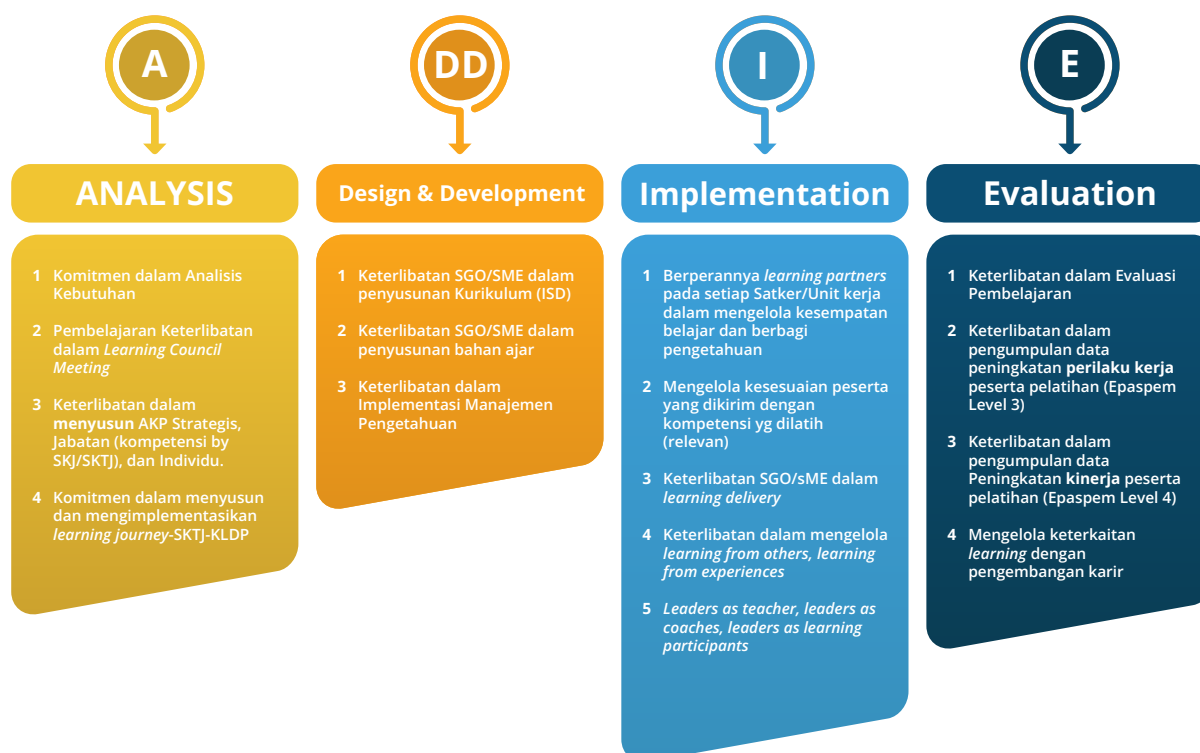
A

DD

I

E

ANALYSIS

1 Komitmen dalam Analisis Kebutuhan

2 Pembelajaran Keterlibatan dalam *Learning Council Meeting*

3 Keterlibatan dalam **menyusun** AKP Strategis, Jabatan (kompetensi by SKJ/SKTJ), dan Individu.

4 Komitmen dalam menyusun dan mengimplementasikan *learning journey*-SKTJ-KLDP

Design & Development

1 Keterlibatan SGO/SME dalam penyusunan Kurikulum (ISD)

2 Keterlibatan SGO/SME dalam penyusunan bahan ajar

3 Keterlibatan dalam Implementasi Manajemen Pengetahuan

Implementation

1 Berperannya *learning partners* pada setiap Satker/Unit kerja dalam mengelola kesempatan belajar dan berbagi pengetahuan

2 Mengelola kesesuaian peserta yang dikirim dengan kompetensi yg dilatih (relevan)

3 Keterlibatan SGO/sME dalam *learning delivery*

4 Keterlibatan dalam mengelola *learning from others, learning from experiences*

5 *Leaders as teacher, leaders as coaches, leaders as learning participants*

Evaluation

1 Keterlibatan dalam Evaluasi Pembelajaran

2 Keterlibatan dalam pengumpulan data peningkatan **perilaku kerja** peserta pelatihan (Epaspem Level 3)

3 Keterlibatan dalam pengumpulan data Peningkatan **kinerja** peserta pelatihan (Epaspem Level 4)

4 Mengelola keterkaitan *learning* dengan pengembangan karir